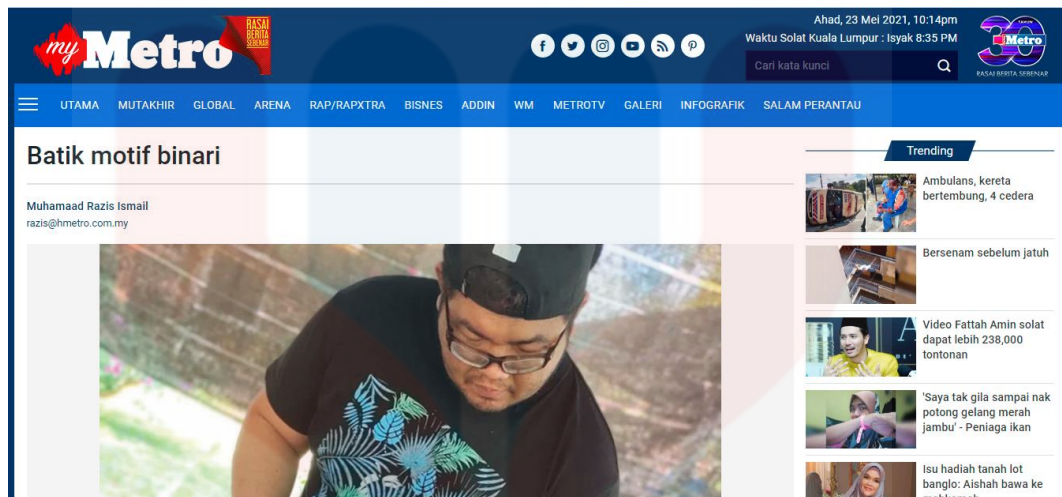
myMetro RASAI BERITA SEBENAR

Ahad, 23 Mei 2021, 10:14pm
Waktu Solat Kuala Lumpur : Isyak 8:35 PM

Cari kata kunci

TAHUN 30 Metro RASAI BERITA SEBENAR

UTAMA MUTAKHIR GLOBAL ARENA RAP/RAPXTRA BISNES ADDIN WM METROTV GALERI INFOGRAFIK SALAM PERANTAU

Batik motif binari

Muhamaad Razis Ismail
razis@hmetro.com.my

Trending

Ambulans, kereta bertembung, 4 cedera

Bersenam sebelum jatuh

Video Fattah Amin solat dapat lebih 238,000 tontonan

'Saya tak gila sampai nak potong gelang merah jambu' - Peniaga ikan

Isu hadiah tanah lot banglo: Aishah bawa ke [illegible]